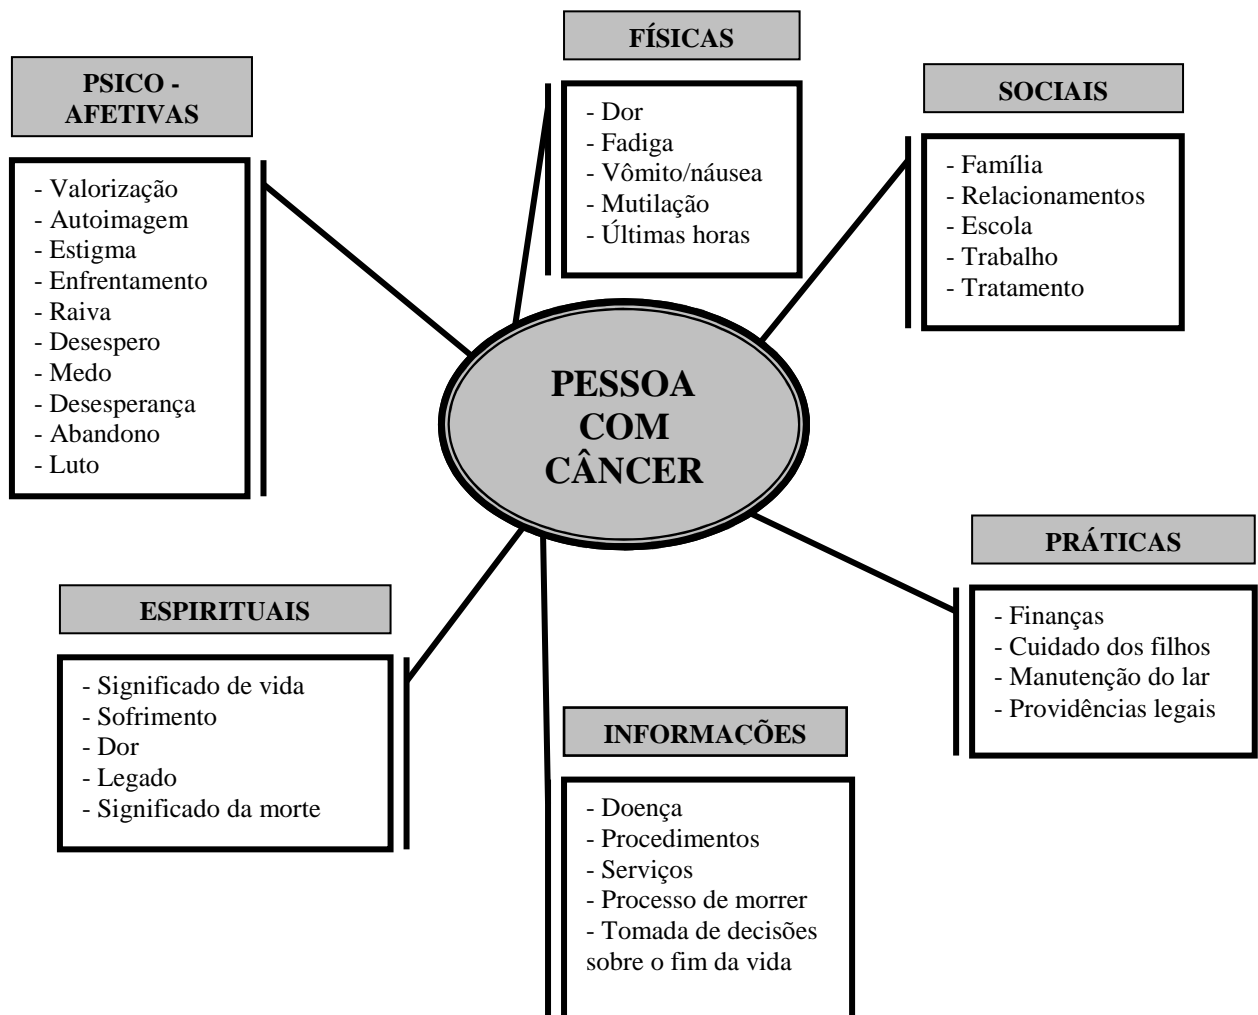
FÍSICAS

- Dor
- Fadiga
- Vômito/náusea
- Mutilação
- Últimas horas

PSICO - AFETIVAS

- Valorização
- Autoimagem
- Estigma
- Enfrentamento
- Raiva
- Desespero
- Medo
- Desesperança
- Abandono
- Luto

SOCIAIS

- Família
- Relacionamentos
- Escola
- Trabalho
- Tratamento

PESSOA COM CÂNCER

PRÁTICAS

- Finanças
- Cuidado dos filhos
- Manutenção do lar
- Providências legais

ESPIRITUAIS

- Significado de vida
- Sofrimento
- Dor
- Legado
- Significado da morte

INFORMAÇÕES

- Doença
- Procedimentos
- Serviços
- Processo de morrer
- Tomada de decisões sobre o fim da vida